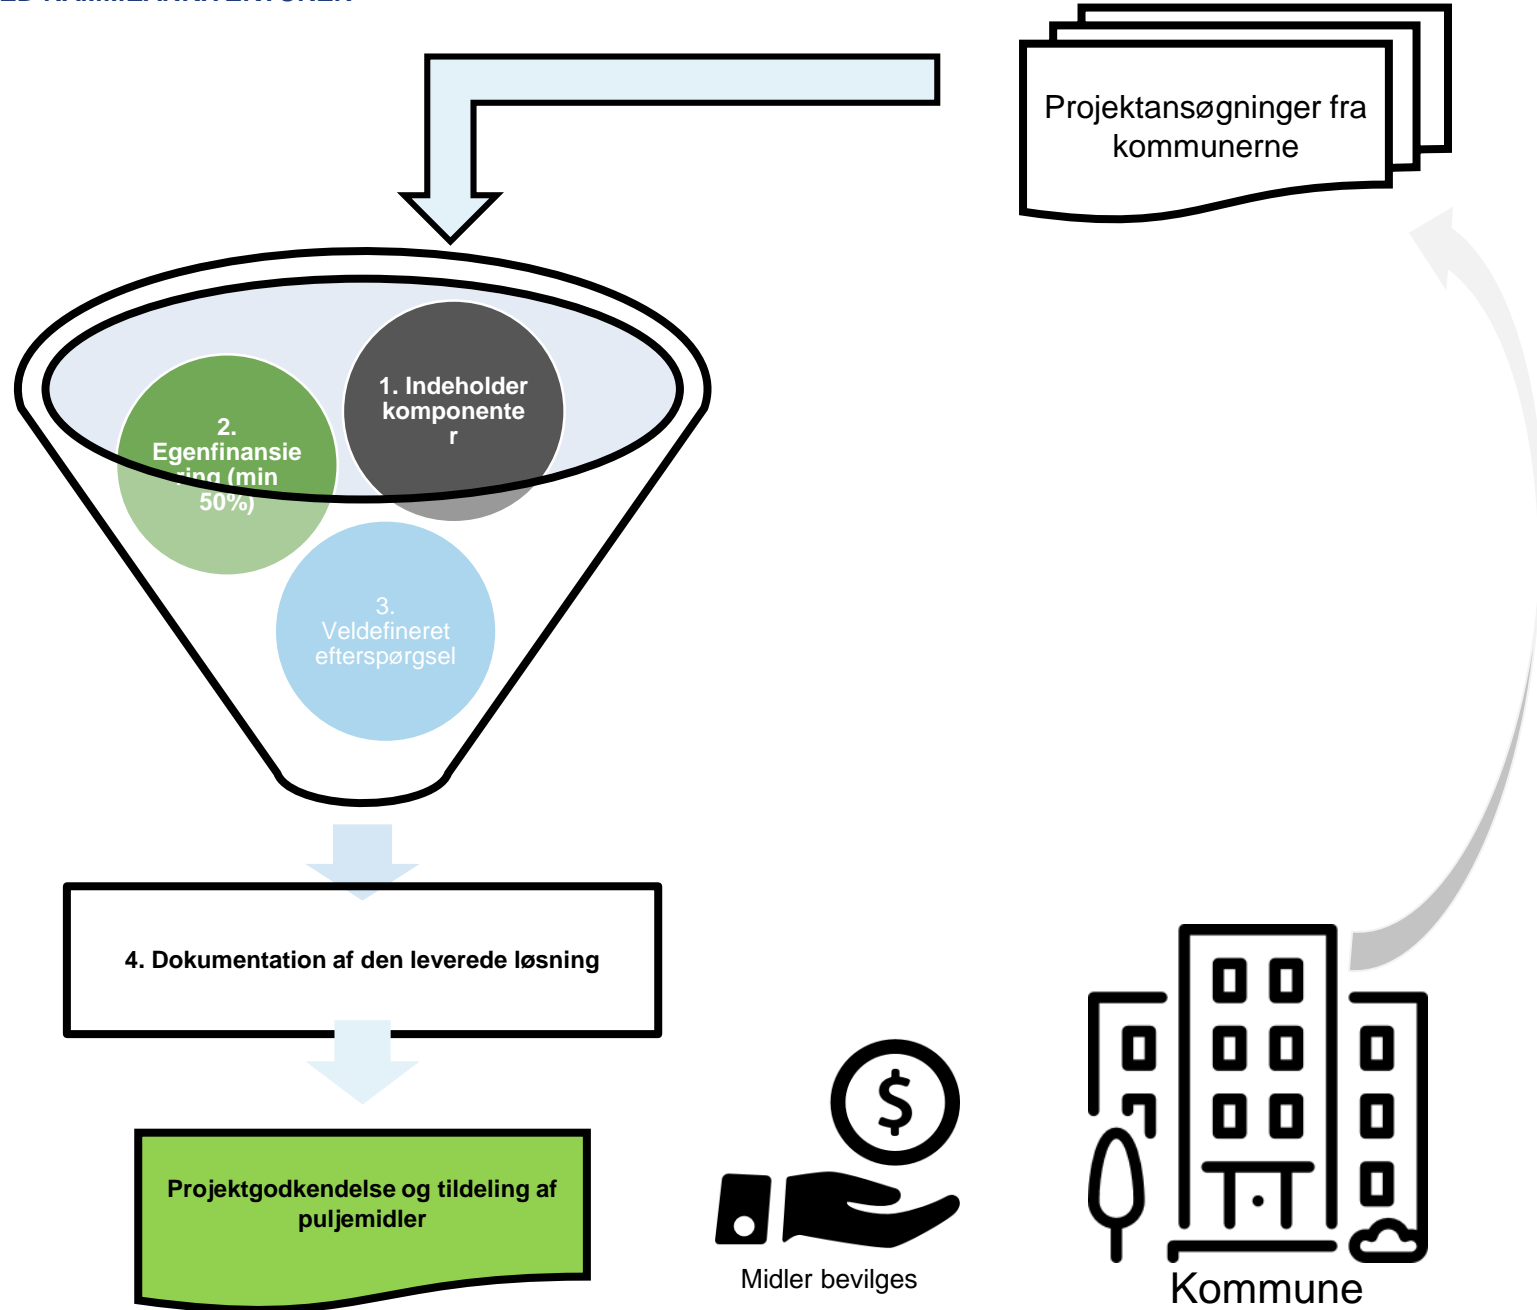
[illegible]

Projektansøgninger fra kommunerne

1. Indeholder komponente r

2. Egenfinansie ring (min 50%)

3. Veldefineret efterspørgsel

4. Dokumentation af den leverede løsning

Projektgodkendelse og tildeling af puljemidler

$

Midler bevilges

Kommune